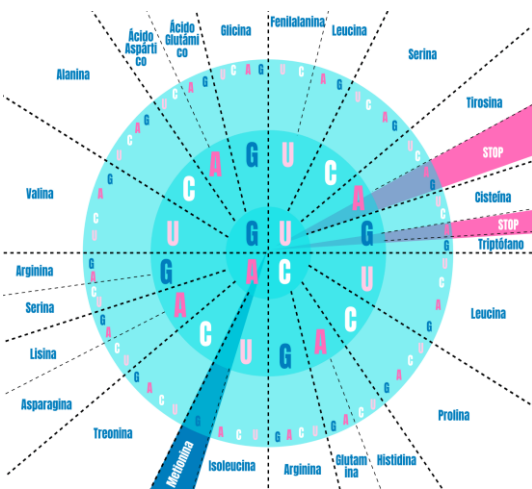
Ácido Aspártico
Ácido Glutámico
Glicina
Fenilalanina
Leucina
Serina
Alanina
Tirosina
STOP
Valina
Cisteína
STOP
Triptófano
Arginina
Serina
Leucina
Lisina
Asparagina
Prolina
Treonina
Metionina
Isoleucina
Arginina
Glutamina
Histidina

G A G
U C U
A C
G A U
C U
C G
U A
G C
C U
A G

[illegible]